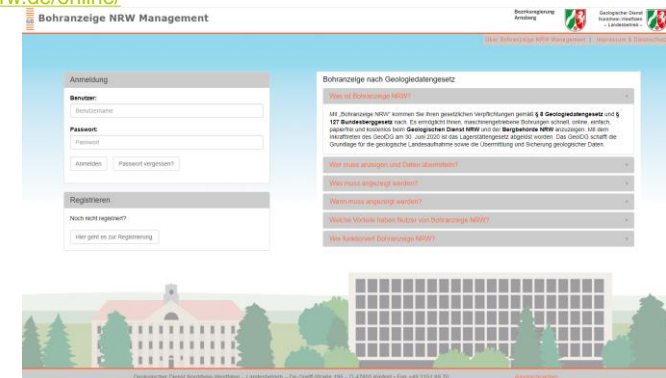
rw.de/online/

Bohranzeige NRW Management

Bezirksregierung Arnsberg

Geologischer Dienst Nordrhein-Westfalen – Landesbetrieb –

Über Bohranzeige NRW Management | Impressum & Datenschutz

Anmeldung

Benutzer:

Benutzername

Passwort:

Passwort

Anmelden

Passwort vergessen?

Registrieren

Noch nicht registriert?

Hier geht es zur Registrierung

Bohranzeige nach Geologiedatengesetz

Was ist Bohranzeige NRW?

Mit „Bohranzeige NRW" kommen Sie Ihren gesetzlichen Verpflichtungen gemäß **§ 8 Geologiedatengesetz** und **§ 127 Bundesberggesetz** nach. Es ermöglicht Ihnen, maschinengetriebene Bohrungen schnell, online, einfach, papierlos und kostenlos beim **Geologischen Dienst NRW** und der **Bergbehörde NRW** anzuzeigen. Mit dem Inkrafttreten des GeoDG am 30. Juni 2020 ist das Lagerstättengesetz abgelöst worden. Das GeoDG schafft die Grundlage für die geologische Landesaufnahme sowie die Übermittlung und Sicherung geologischer Daten.

Wer muss anzeigen und Daten übermitteln?

Was muss angezeigt werden?

Wann muss angezeigt werden?

Welche Vorteile haben Nutzer von Bohranzeige NRW?

Wie funktioniert Bohranzeige NRW?

Geologischer Dienst Nordrhein-Westfalen – Landesbetrieb – De-Greiff-Straße 195 – D-47803 Krefeld – Fon +49 2151 89 70 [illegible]